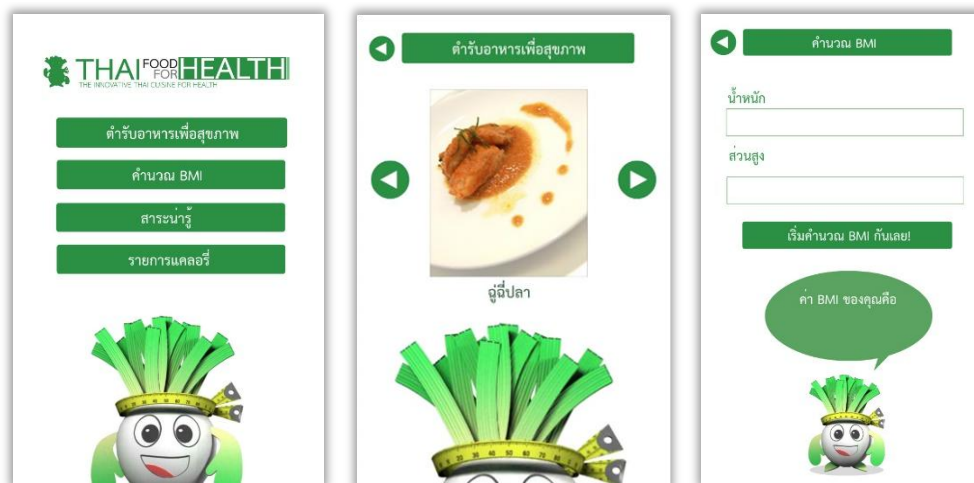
THAI FOOD FOR HEALTH
THE INNOVATIVE THAI CUISINE FOR HEALTH

ตำรับอาหารเพื่อสุขภาพ

คำนวณ BMI

สาระน่ารู้

รายการแคลอรี่

ตำรับอาหารเพื่อสุขภาพ

ฉู่ฉี่ปลา

คำนวณ BMI

น้ำหนัก

ส่วนสูง

เริ่มคำนวณ BMI กันเลย!

ค่า BMI ของคุณคือ